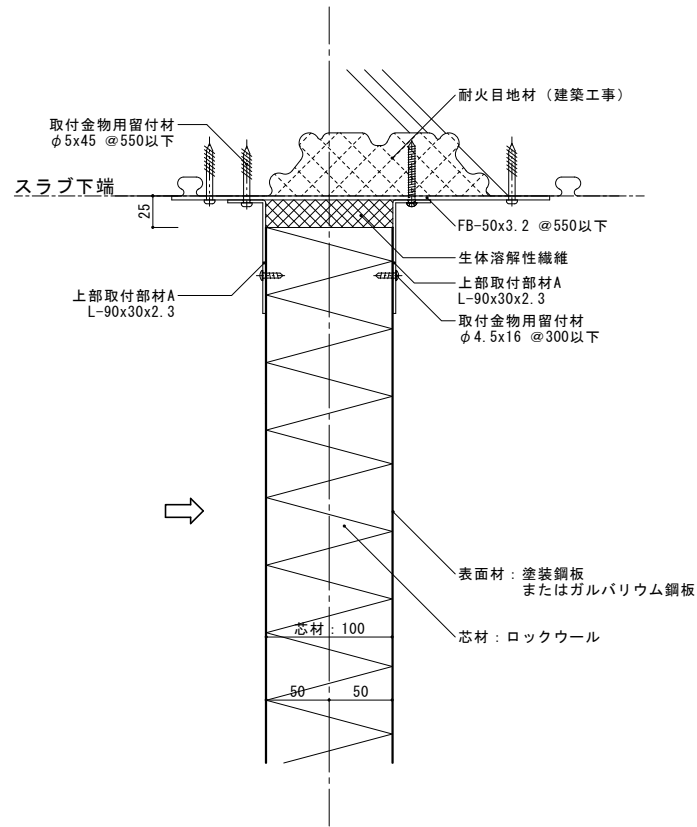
耐火目地材（建築工事）

取付金物用留付材
φ5x45 @550以下

スラブ下端

25

FB-50x3.2 @550以下

生体溶解性繊維

上部取付部材A
L-90x30x2.3

上部取付部材A
L-90x30x2.3

取付金物用留付材
φ4.5x16 @300以下

表面材：塗装鋼板
またはガルバリウム鋼板

芯材：100

芯材：ロックウール

50 50